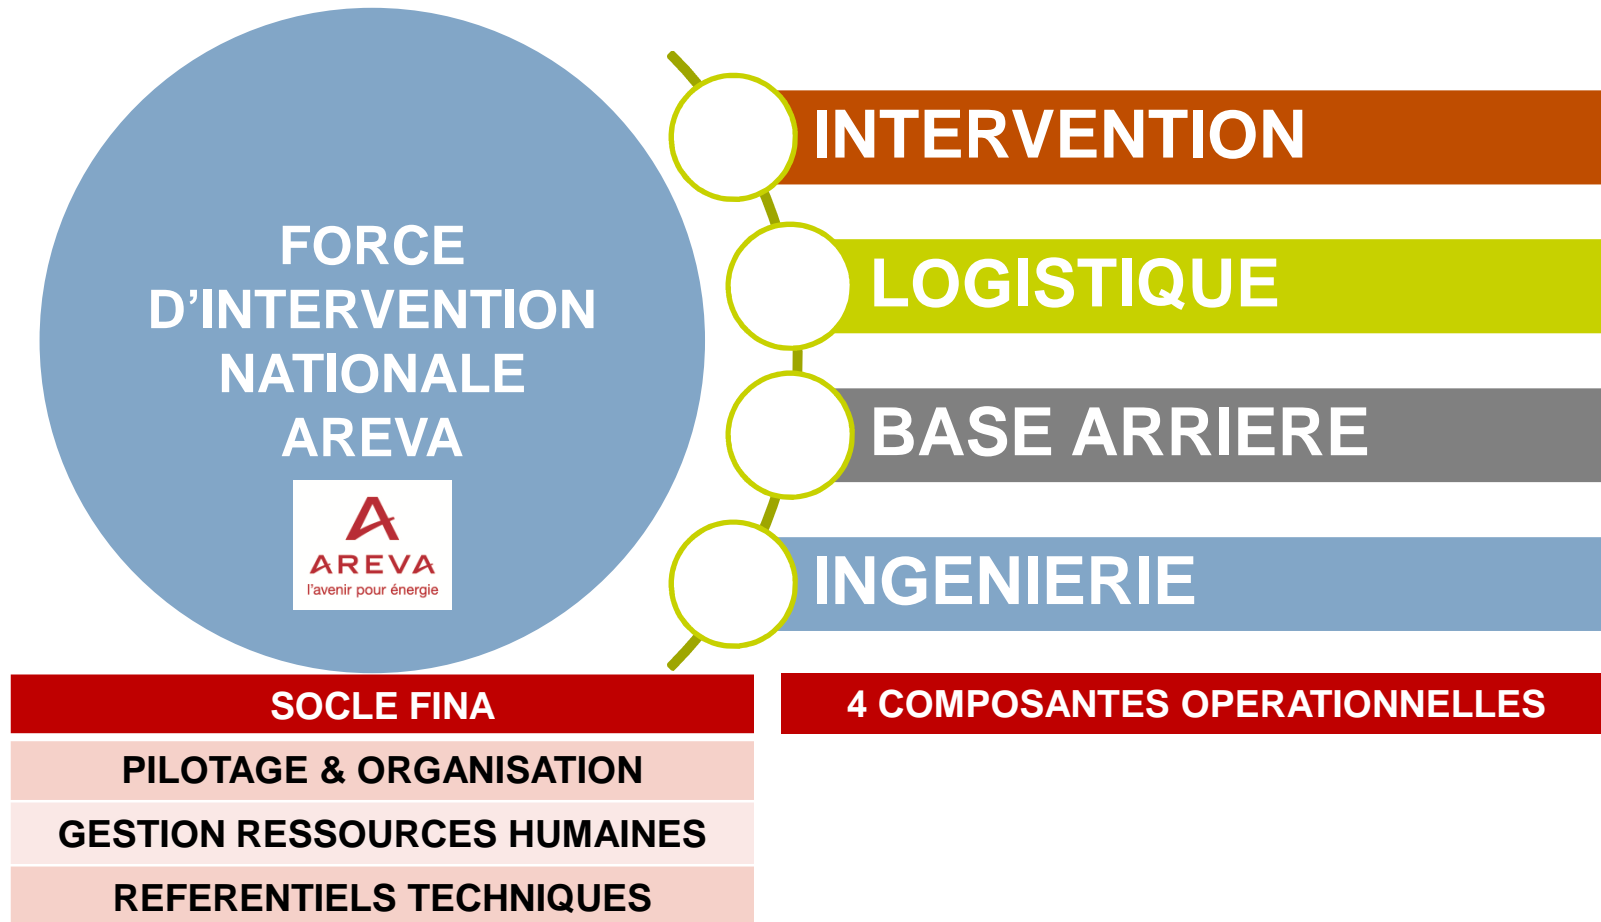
FORCE D'INTERVENTION NATIONALE AREVA

AREVA
l'avenir pour énergie

INTERVENTION

LOGISTIQUE

BASE ARRIERE

INGENIERIE

SOCLE FINA

PILOTAGE & ORGANISATION

GESTION RESSOURCES HUMAINES

REFERENTIELS TECHNIQUES

4 COMPOSANTES OPERATIONNELLES